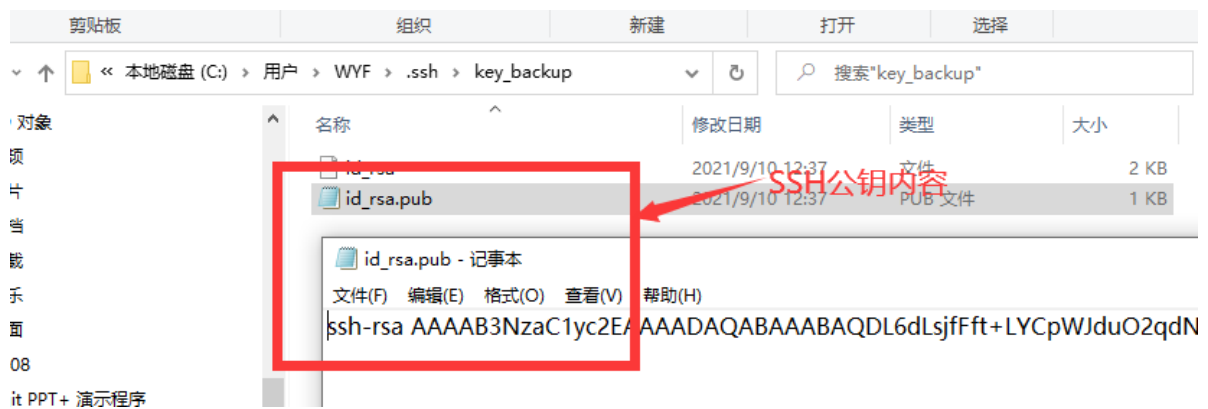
剪贴板 组织 新建 打开 选择

« 本地磁盘 (C:) › 用户 › WYF › .ssh › key_backup

搜索"key_backup"

对象
频
片
档
载
乐
面
08
it PPT+ 演示程序

名称 修改日期 类型 大小

id_rsa 2021/9/10 12:37 文件 2 KB
id_rsa.pub 2021/9/10 12:37 PUB 文件 1 KB

SSH公钥内容

id_rsa.pub - 记事本

文件(F) 编辑(E) 格式(O) 查看(V) 帮助(H)

ssh-rsa AAAAB3NzaC1yc2EAAAADAQABAAABAQDL6dLsjfFft+LYCpWJduO2qdN